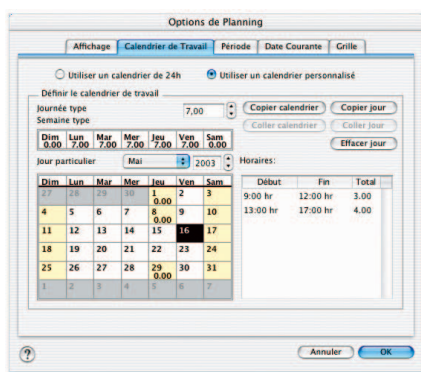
Options de Planning

Affichage | Calendrier de Travail | Période | Date Courante | Grille

Utiliser un calendrier de 24h
Utiliser un calendrier personnalisé

Définir le calendrier de travail

Journée type 7,00
Semaine type

Copier calendrier | Copier jour
Coller calendrier | Coller jour
Effacer jour

| Dim | Lun | Mar | Mer | Jeu | Ven | Sam |
|---|---|---|---|---|---|---|
| 0.00 | 7.00 | 7.00 | 7.00 | 7.00 | 7.00 | 0.00 |

Jour particulier Mai 2003

Horaires:

| Dim | Lun | Mar | Mer | Jeu | Ven | Sam |
|---|---|---|---|---|---|---|
| 27 | 28 | 29 | 30 | 1 0.00 | 2 | 3 |
| 4 | 5 | 6 | 7 | 8 0.00 | 9 | 10 |
| 11 | 12 | 13 | 14 | 15 | 16 | 17 |
| 18 | 19 | 20 | 21 | 22 | 23 | 24 |
| 25 | 26 | 27 | 28 | 29 0.00 | 30 | 31 |
| 1 | 2 | 3 | 4 | 5 | 6 | 7 |

| Début | Fin | Total |
|---|---|---|
| 9:00 hr | 12:00 hr | 3.00 |
| 13:00 hr | 17:00 hr | 4.00 |

?

Annuler | OK